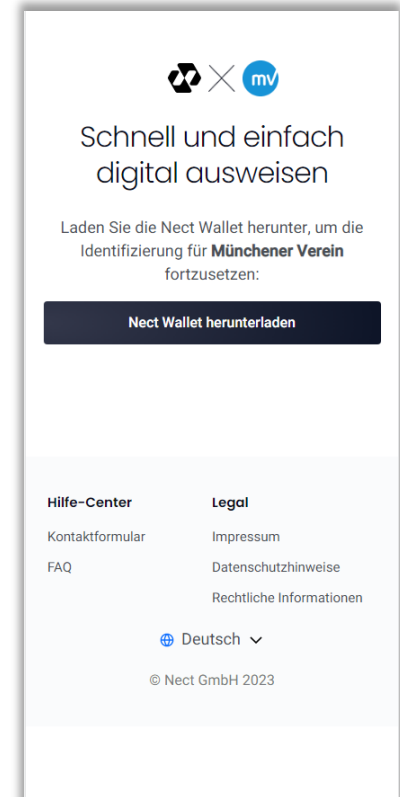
mv

Schnell und einfach digital ausweisen

Laden Sie die Nect Wallet herunter, um die Identifizierung für **Münchener Verein** fortzusetzen:

Nect Wallet herunterladen

Hilfe-Center

Kontaktformular

FAQ

Legal

Impressum

Datenschutzhinweise

Rechtliche Informationen

Deutsch

© Nect GmbH 2023